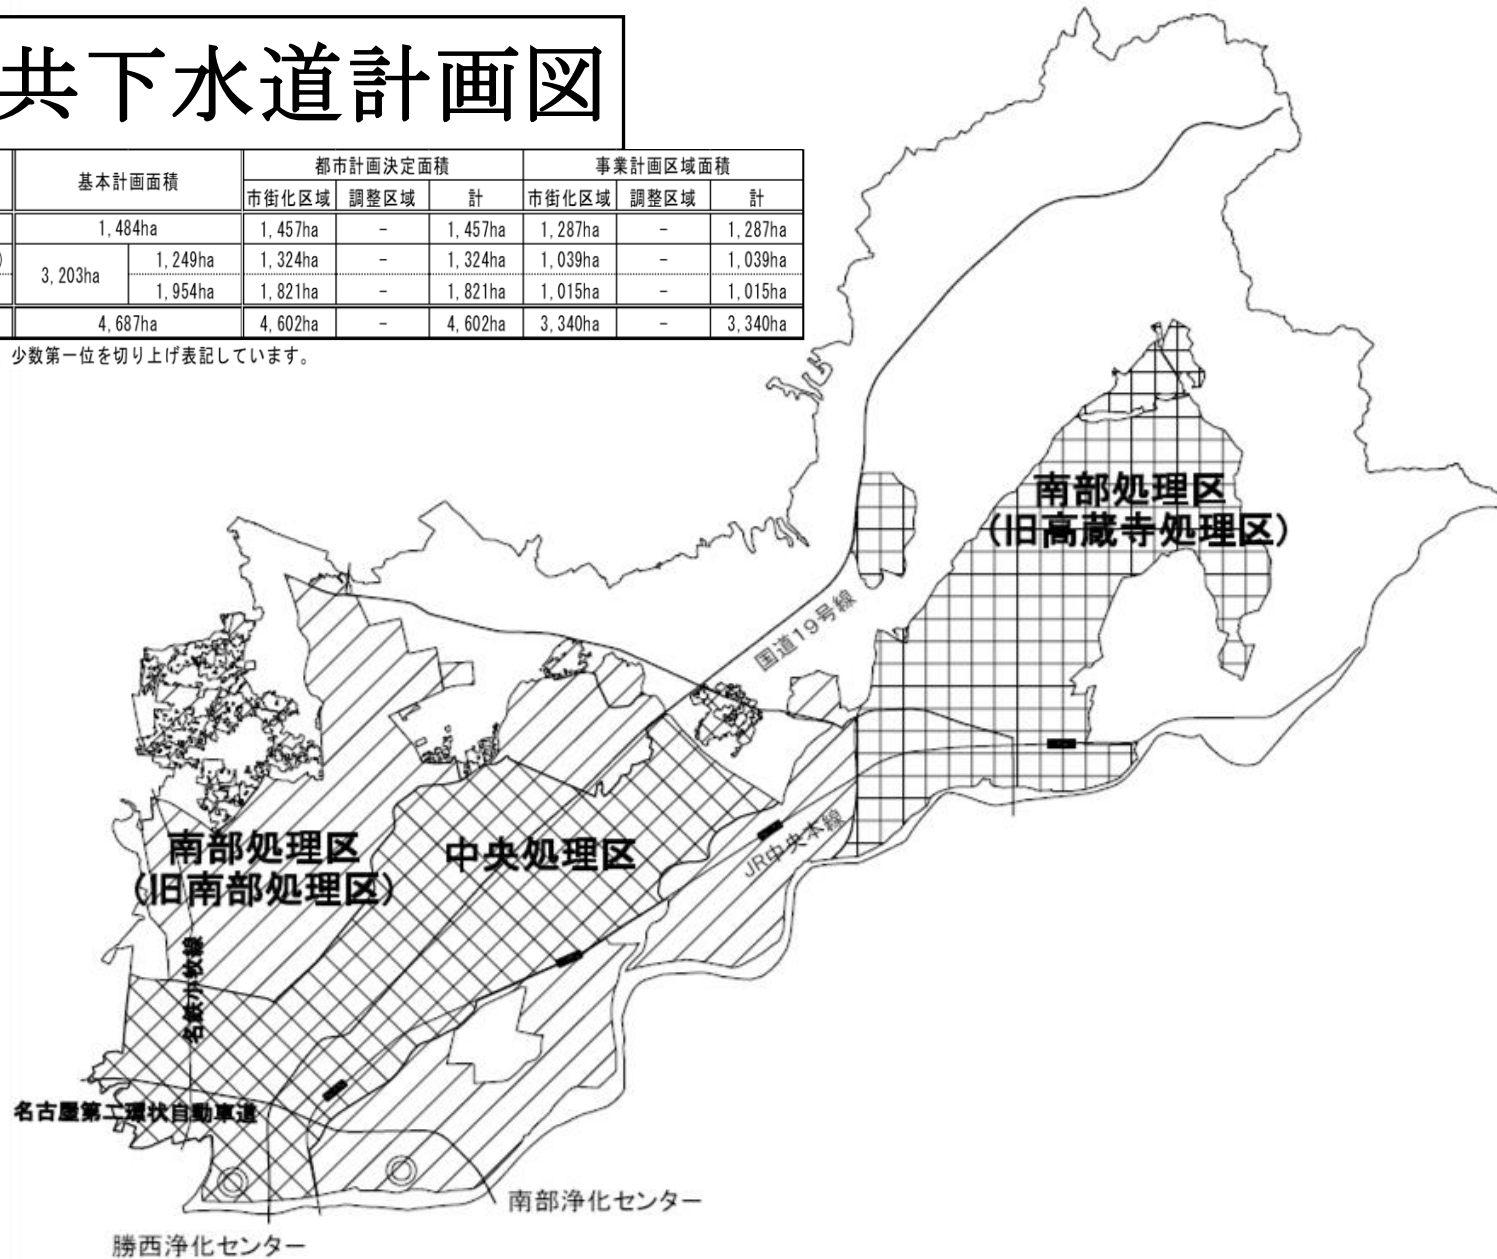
共下水道計画図

| 基本計画面積 | | 都市計画決定面積 市街化区域 | 調整区域 | 計 | 事業計画区域面積 市街化区域 | 調整区域 | 計 |
|---|---|---|---|---|---|---|---|
| 1,484ha | | 1,457ha | - | 1,457ha | 1,287ha | - | 1,287ha |
| 3,203ha | 1,249ha | 1,324ha | - | 1,324ha | 1,039ha | - | 1,039ha |
| | 1,954ha | 1,821ha | - | 1,821ha | 1,015ha | - | 1,015ha |
| 4,687ha | | 4,602ha | - | 4,602ha | 3,340ha | - | 3,340ha |

少数第一位を切り上げ表記しています。

南部処理区
(旧高蔵寺処理区)

国道19号線

JR中央本線

南部処理区
(旧南部処理区)

中央処理区

名鉄小牧線

名古屋第二環状自動車道

南部浄化センター

勝西浄化センター